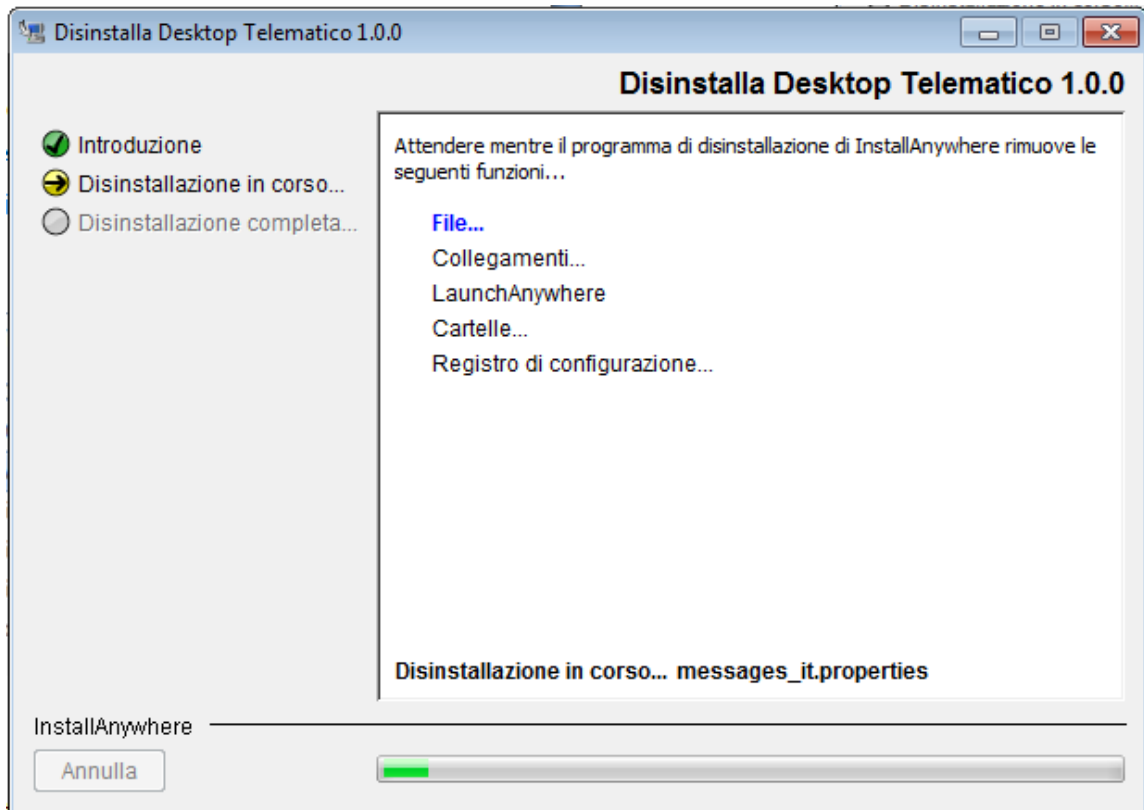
Disinstalla Desktop Telematico 1.0.0

Disinstalla Desktop Telematico 1.0.0

Introduzione
Disinstallazione in corso...
Disinstallazione completa...

Attendere mentre il programma di disinstallazione di InstallAnywhere rimuove le seguenti funzioni...

File...
Collegamenti...
LaunchAnywhere
Cartelle...
Registro di configurazione...

Disinstallazione in corso... messages_it.properties

InstallAnywhere

Annulla